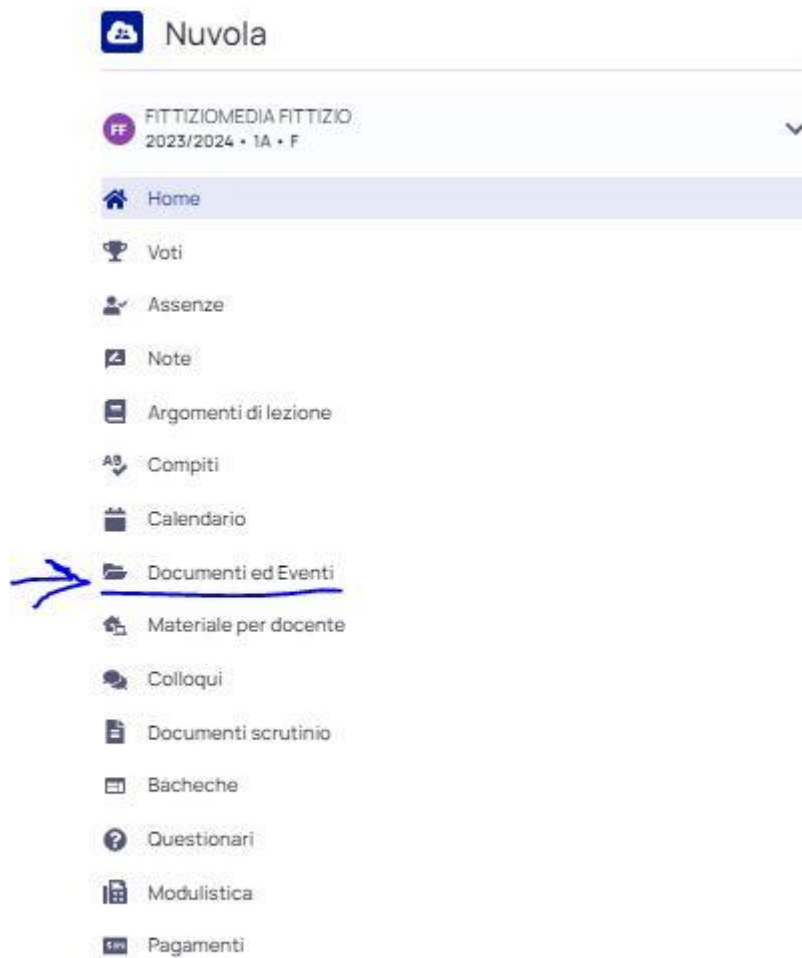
Nuvola

FF FITTIZIOMEDIA FITTIZIO
2023/2024 • 1A • F

Home

Voti

Assenze

Note

Argomenti di lezione

Compiti

Calendario

Documenti ed Eventi

Materiale per docente

Colloqui

Documenti scrutinio

Bacheche

Questionari

Modulistica

Pagamenti